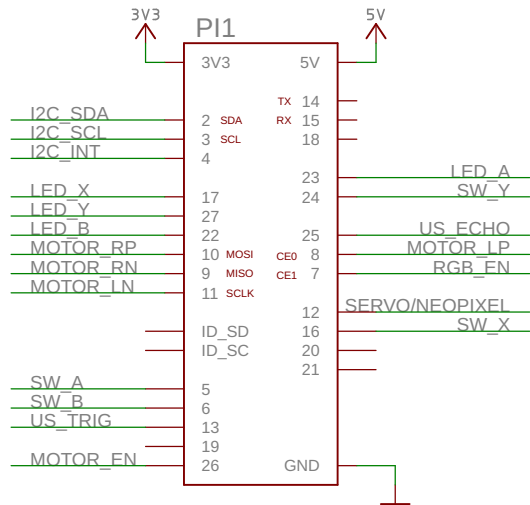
3V3
5V
PI1
3V3
5V
I2C_SDA
2 SDA
TX 14
I2C_SCL
3 SCL
RX 15
I2C_INT
4
18
LED_A
23
LED_X
17
24
SW_Y
LED_Y
27
LED_B
22
25
US_ECHO
MOTOR_RP
10 MOSI
CE0 8
MOTOR_LP
MOTOR_RN
9 MISO
CE1 7
RGB_EN
MOTOR_LN
11 SCLK
SERVO/NEOPIXEL
12
ID_SD
16
SW_X
ID_SC
20
21
SW_A
5
SW_B
6
US_TRIG
13
19
MOTOR_EN
26
GND